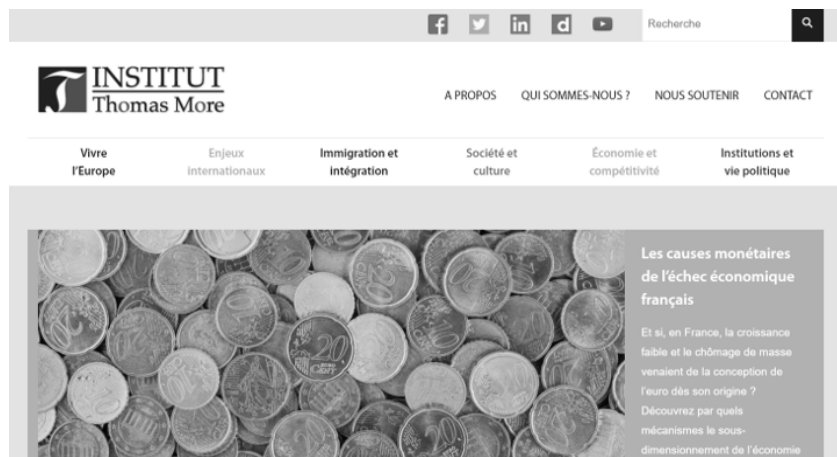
Recherche

INSTITUT
Thomas More

A PROPOS
QUI SOMMES-NOUS ?
NOUS SOUTENIR
CONTACT

Vivre l'Europe
Enjeux internationaux
Immigration et intégration
Société et culture
Économie et compétitivité
Institutions et vie politique

Les causes monétaires de l'échec économique français

Et si, en France, la croissance faible et le chômage de masse venaient de la conception de l'euro dès son origine ? Découvrez par quels mécanismes le sous-dimensionnement de l'économie